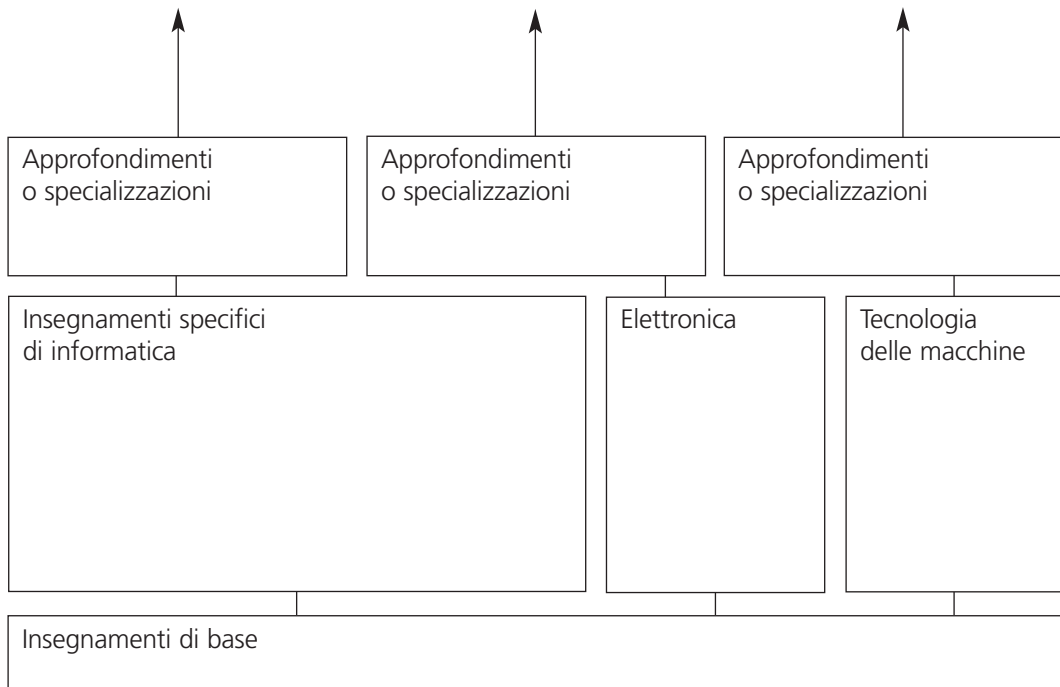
Approfondimenti o specializzazioni

Approfondimenti o specializzazioni

Approfondimenti o specializzazioni

Insegnamenti specifici di informatica

Elettronica

Tecnologia delle macchine

Insegnamenti di base